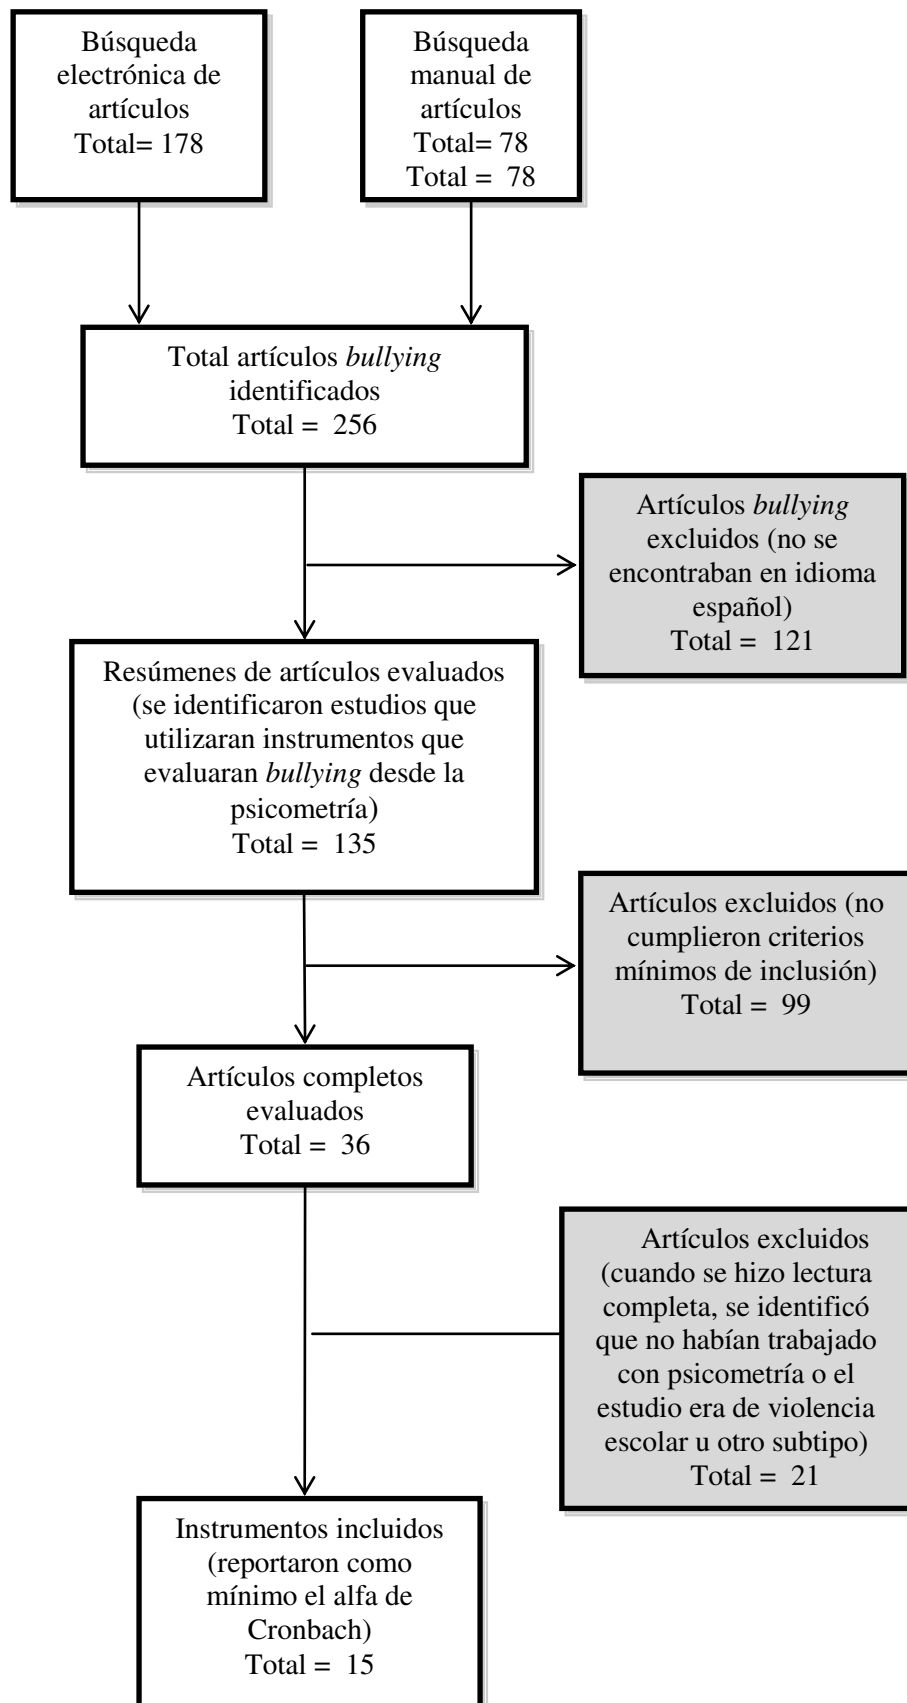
Búsqueda electrónica de artículos
Total= 178

Búsqueda manual de artículos
Total= 78
Total = 78

Total artículos *bullying* identificados
Total = 256

Artículos *bullying* excluidos (no se encontraban en idioma español)
Total = 121

Resúmenes de artículos evaluados (se identificaron estudios que utilizaran instrumentos que evaluaran *bullying* desde la psicometría)
Total = 135

Artículos excluidos (no cumplieron criterios mínimos de inclusión)
Total = 99

Artículos completos evaluados
Total = 36

Artículos excluidos (cuando se hizo lectura completa, se identificó que no habían trabajado con psicometría o el estudio era de violencia escolar u otro subtipo)
Total = 21

Instrumentos incluidos (reportaron como mínimo el alfa de Cronbach)
Total = 15